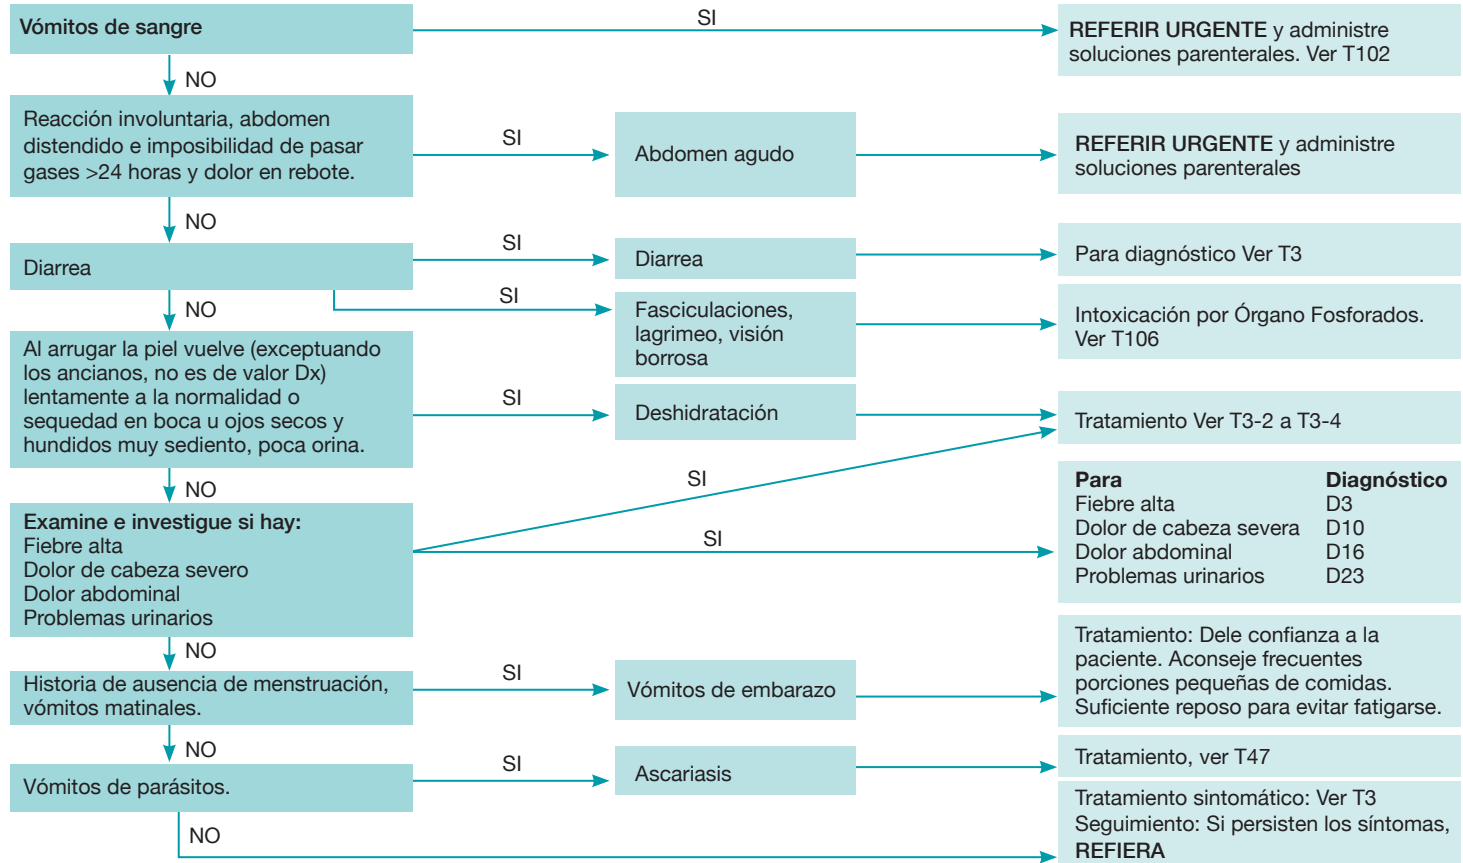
Vómitos de sangre

SI

REFERIR URGENTE y administre soluciones parenterales. Ver T102

NO

Reacción involuntaria, abdomen distendido e imposibilidad de pasar gases >24 horas y dolor en rebote.

SI

Abdomen agudo

REFERIR URGENTE y administre soluciones parenterales

NO

Diarrea

SI

Diarrea

Para diagnóstico Ver T3

SI

Fasciculaciones, lagrimeo, visión borrosa

Intoxicación por Órgano Fosforados. Ver T106

NO

Al arrugar la piel vuelve (exceptuando los ancianos, no es de valor Dx) lentamente a la normalidad o sequedad en boca u ojos secos y hundidos muy sediento, poca orina.

SI

Deshidratación

Tratamiento Ver T3-2 a T3-4

SI

NO

Examine e investigue si hay:
Fiebre alta
Dolor de cabeza severo
Dolor abdominal
Problemas urinarios

SI

| Para | Diagnóstico |
|---|---|
| Fiebre alta | D3 |
| Dolor de cabeza severa | D10 |
| Dolor abdominal | D16 |
| Problemas urinarios | D23 |

NO

Historia de ausencia de menstruación, vómitos matinales.

SI

Vómitos de embarazo

Tratamiento: Dele confianza a la paciente. Aconseje frecuentes porciones pequeñas de comidas. Suficiente reposo para evitar fatigarse.

NO

Vómitos de parásitos.

SI

Ascariasis

Tratamiento, ver T47

NO

Tratamiento sintomático: Ver T3
Seguimiento: Si persisten los síntomas, REFIERA